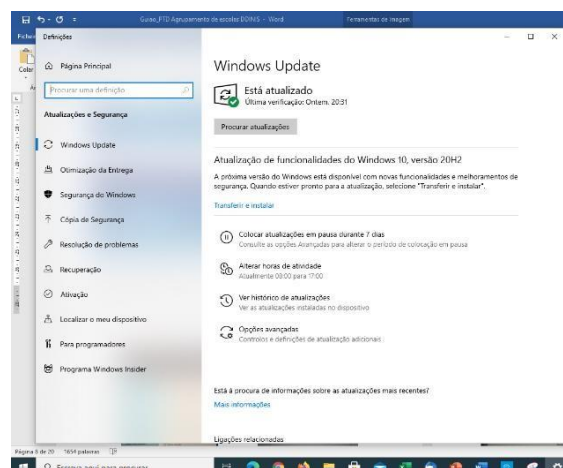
Guiao_PTD Agrupamento de escolas BDINIS - Word Ferramentas de Imagem

Definições

Página Principal

Procurar uma definição

Atualizações e Segurança

Windows Update

Otimização da Entrega

Segurança do Windows

Cópia de Segurança

Resolução de problemas

Recuperação

Ativação

Localizar o meu dispositivo

Para programadores

Programa Windows Insider

Windows Update

Está atualizado
Última verificação: Ontem, 20:31

Procurar atualizações

Atualização de funcionalidades do Windows 10, versão 20H2

A próxima versão do Windows está disponível com novas funcionalidades e melhoramentos de segurança. Quando estiver pronto para a atualização, selecione "Transferir e instalar".

Transferir e instalar

Colocar atualizações em pausa durante 7 dias
Consulte as opções Avançadas para alterar o período de colocação em pausa

Alterar horas de atividade
Atualmente 08:00 para 17:00

Ver histórico de atualizações
Ver as atualizações instaladas no dispositivo

Opções avançadas
Controlos e definições de atualização adicionais

Está à procura de informações sobre as atualizações mais recentes?

Mais informações

Ligações relacionadas

Página 5 de 20 1654 palavras

Escreva aqui para pesquisar